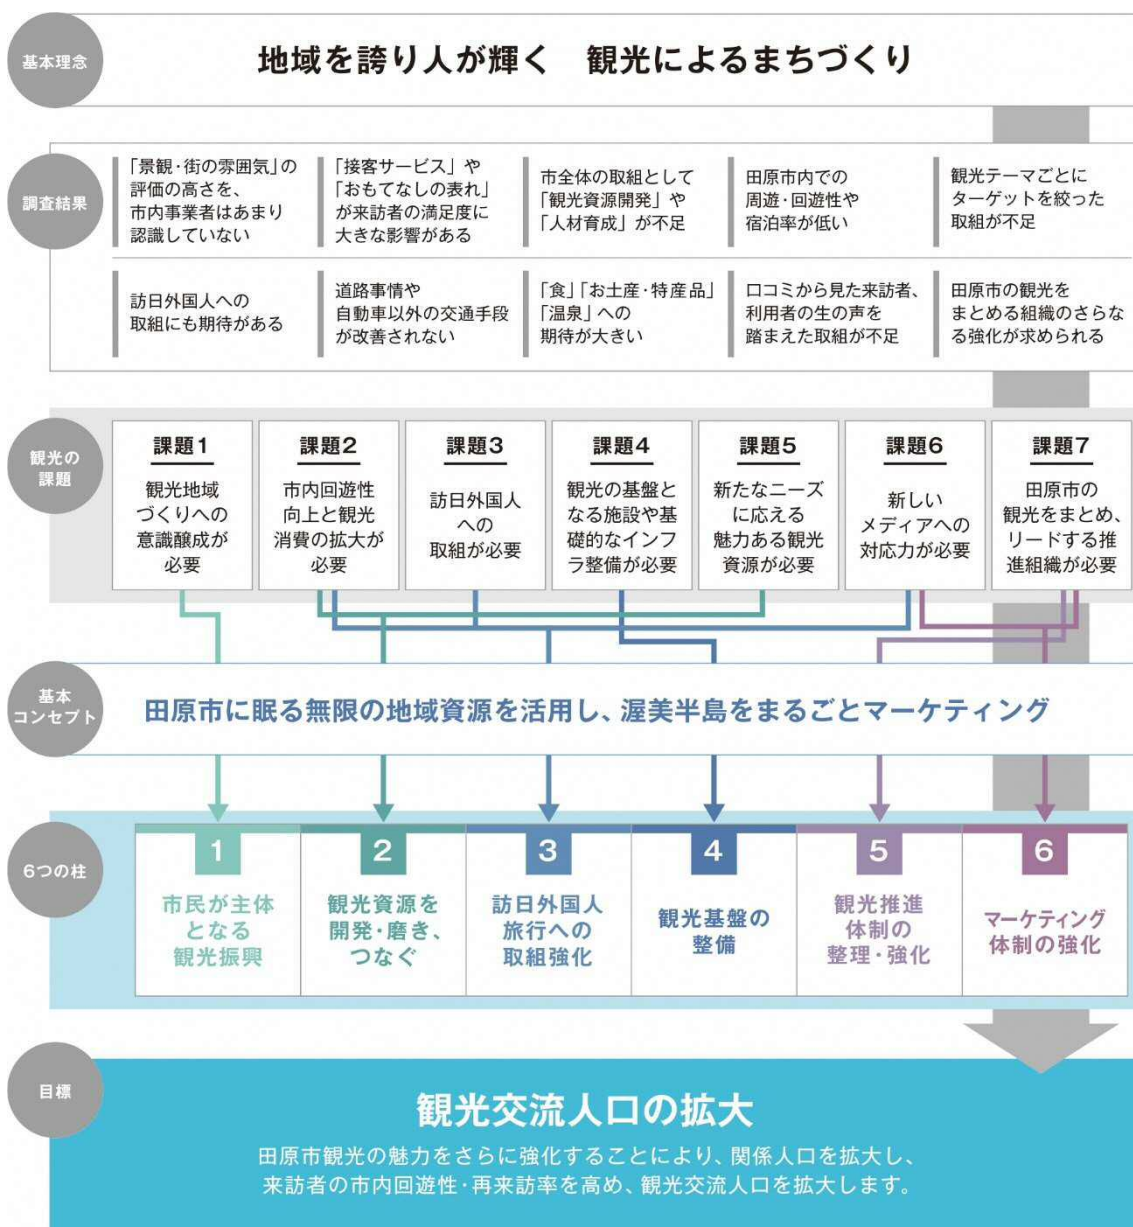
基本理念

地域を誇り人が輝く　観光によるまちづくり

調査結果

「景観・街の雰囲気」の評価の高さを、市内事業者はあまり認識していない

「接客サービス」や「おもてなしの表れ」が来訪者の満足度に大きな影響がある

市全体の取組として「観光資源開発」や「人材育成」が不足

田原市内での周遊・回遊性や宿泊率が低い

観光テーマごとにターゲットを絞った取組が不足

訪日外国人への取組にも期待がある

道路事情や自動車以外の交通手段が改善されない

「食」「お土産・特産品」「温泉」への期待が大きい

口コミから見た来訪者、利用者の生の声を踏まえた取組が不足

田原市の観光をまとめる組織のさらなる強化が求められる

観光の課題

| 課題1 | 課題2 | 課題3 | 課題4 | 課題5 | 課題6 | 課題7 |
|---|---|---|---|---|---|---|
| 観光地域づくりへの意識醸成が必要 | 市内回遊性向上と観光消費の拡大が必要 | 訪日外国人への取組が必要 | 観光の基盤となる施設や基礎的なインフラ整備が必要 | 新たなニーズに応える魅力ある観光資源が必要 | 新しいメディアへの対応力が必要 | 田原市の観光をまとめ、リードする推進組織が必要 |

基本コンセプト

田原市に眠る無限の地域資源を活用し、渥美半島をまるごとマーケティング

6つの柱

| 1 | 2 | 3 | 4 | 5 | 6 |
|---|---|---|---|---|---|
| 市民が主体となる観光振興 | 観光資源を開発・磨き、つなぐ | 訪日外国人旅行への取組強化 | 観光基盤の整備 | 観光推進体制の整理・強化 | マーケティング体制の強化 |

目標

観光交流人口の拡大

田原市観光の魅力をさらに強化することにより、関係人口を拡大し、来訪者の市内回遊性・再来訪率を高め、観光交流人口を拡大します。